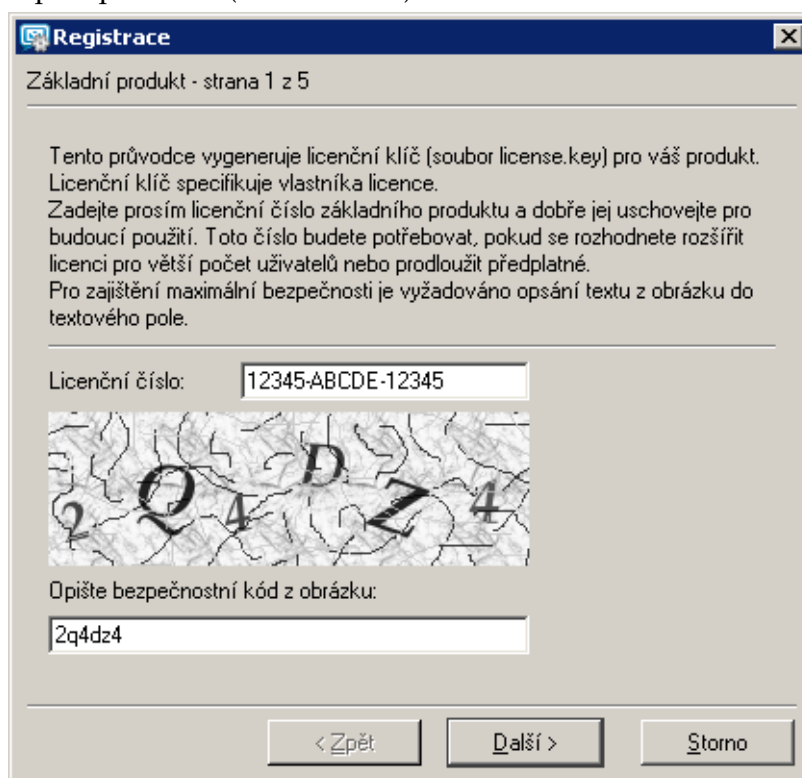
Registrace

Základní produkt - strana 1 z 5

Tento průvodce vygeneruje licenční klíč (soubor license.key) pro váš produkt. Licenční klíč specifikuje vlastníka licence.
Zadejte prosím licenční číslo základního produktu a dobře jej uschovejte pro budoucí použití. Toto číslo budete potřebovat, pokud se rozhodnete rozšířit licenci pro větší počet uživatelů nebo prodloužit předplatné.
Pro zajištění maximální bezpečnosti je vyžadováno opsání textu z obrázku do textového pole.

Licenční číslo: 12345-ABCDE-12345

2 Q 4 D Z 4

Opište bezpečnostní kód z obrázku:

2q4dz4

< Zpět   Další >   Storno